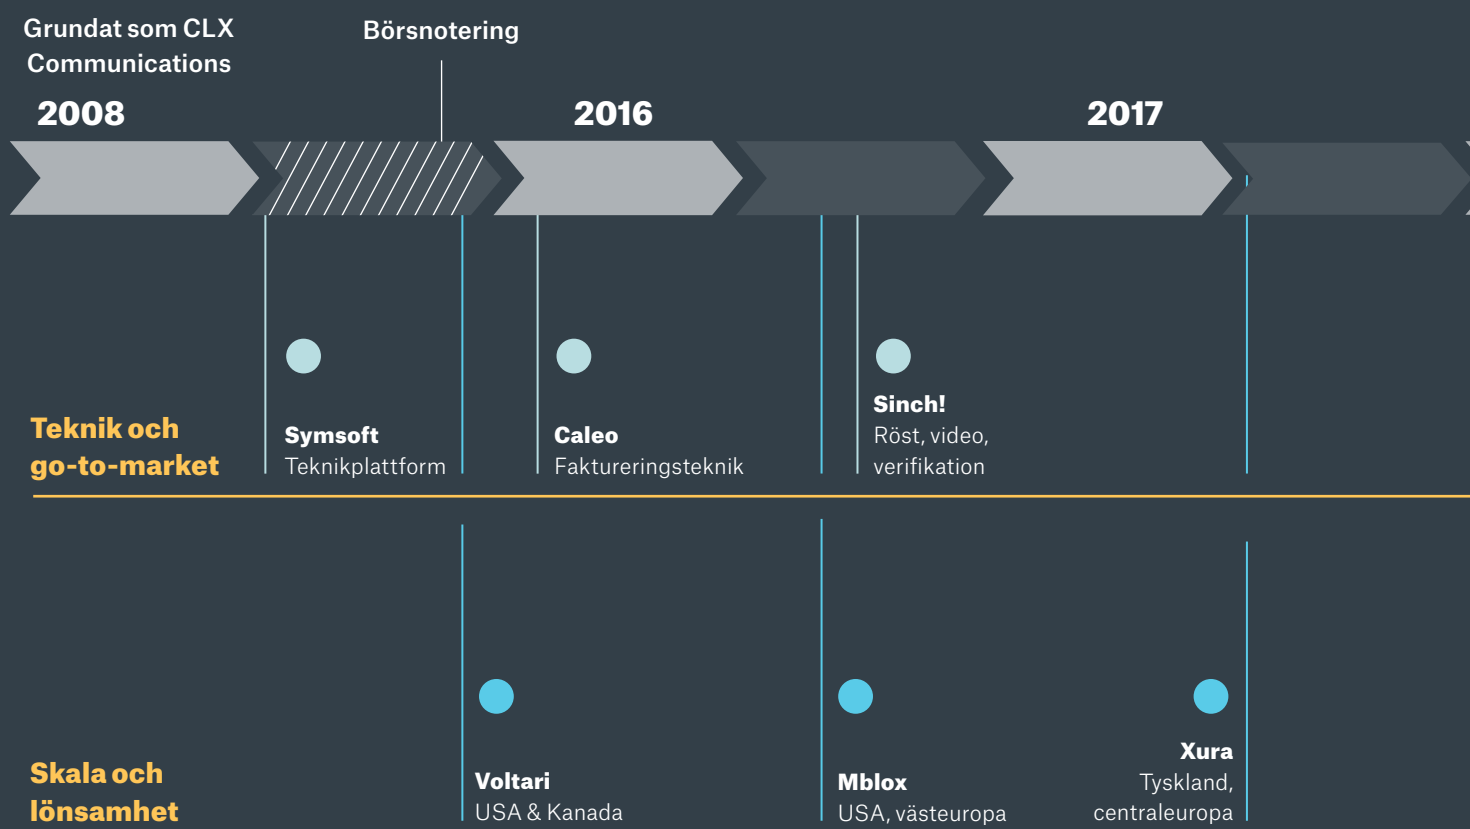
Grundat som CLX Communications

Börsnotering

2008

2016

2017

Teknik och go-to-market

Symsoft
Teknikplattform

Caleo
Faktureringsteknik

Sinch!
Röst, video, verifikation

Skala och lönsamhet

Voltari
USA & Kanada

Mblox
USA, västeuropa

Xura
Tyskland, centraleuropa